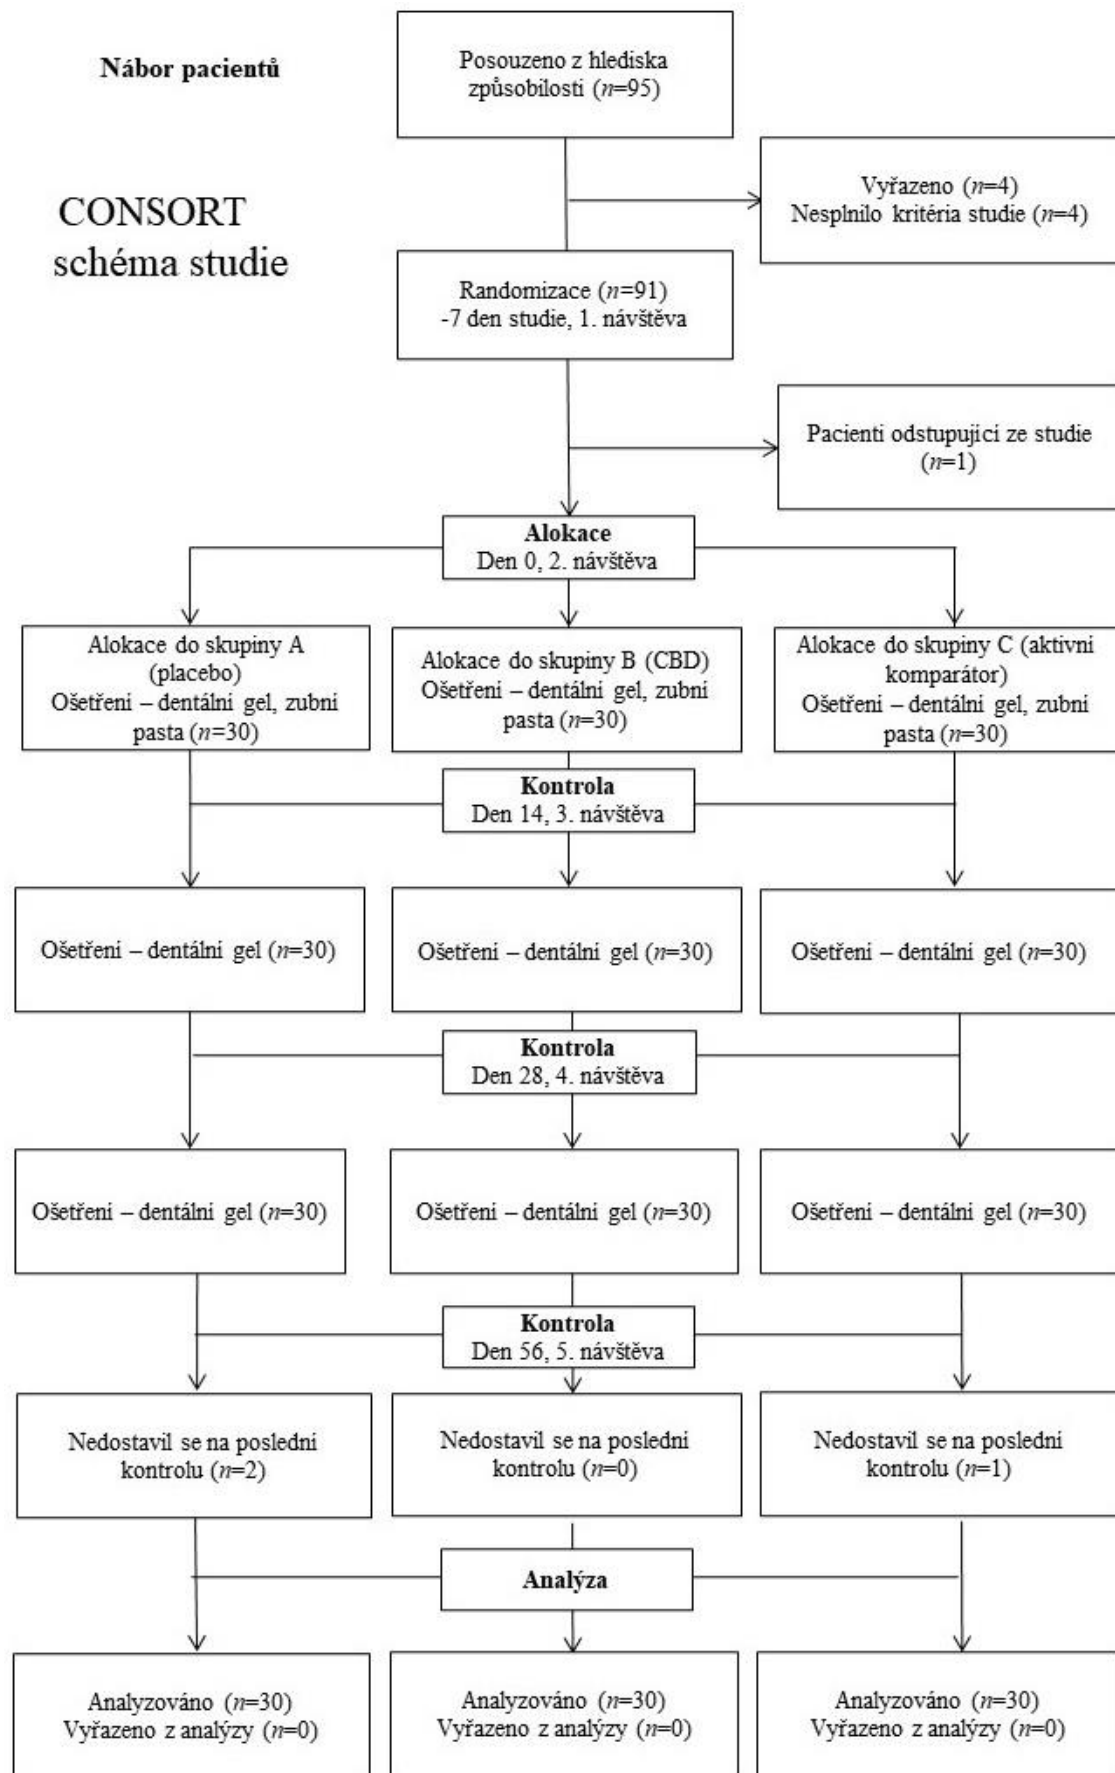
Nábor pacientů

Posouzeno z hlediska způsobilosti ($n$=95)

CONSORT schéma studie

Vyřazeno ($n$=4)
Nesplnilo kritéria studie ($n$=4)

Randomizace ($n$=91)
-7 den studie, 1. návštěva

Pacienti odstupující ze studie ($n$=1)

**Alokace**
Den 0, 2. návštěva

Alokace do skupiny A (placebo)
Ošetření – dentální gel, zubní pasta ($n$=30)

Alokace do skupiny B (CBD)
Ošetření – dentální gel, zubní pasta ($n$=30)

Alokace do skupiny C (aktivní komparátor)
Ošetření – dentální gel, zubní pasta ($n$=30)

**Kontrola**
Den 14, 3. návštěva

Ošetření – dentální gel ($n$=30)

Ošetření – dentální gel ($n$=30)

Ošetření – dentální gel ($n$=30)

**Kontrola**
Den 28, 4. návštěva

Ošetření – dentální gel ($n$=30)

Ošetření – dentální gel ($n$=30)

Ošetření – dentální gel ($n$=30)

**Kontrola**
Den 56, 5. návštěva

Nedostavil se na poslední kontrolu ($n$=2)

Nedostavil se na poslední kontrolu ($n$=0)

Nedostavil se na poslední kontrolu ($n$=1)

**Analýza**

Analyzováno ($n$=30)
Vyřazeno z analýzy ($n$=0)

Analyzováno ($n$=30)
Vyřazeno z analýzy ($n$=0)

Analyzováno ($n$=30)
Vyřazeno z analýzy ($n$=0)